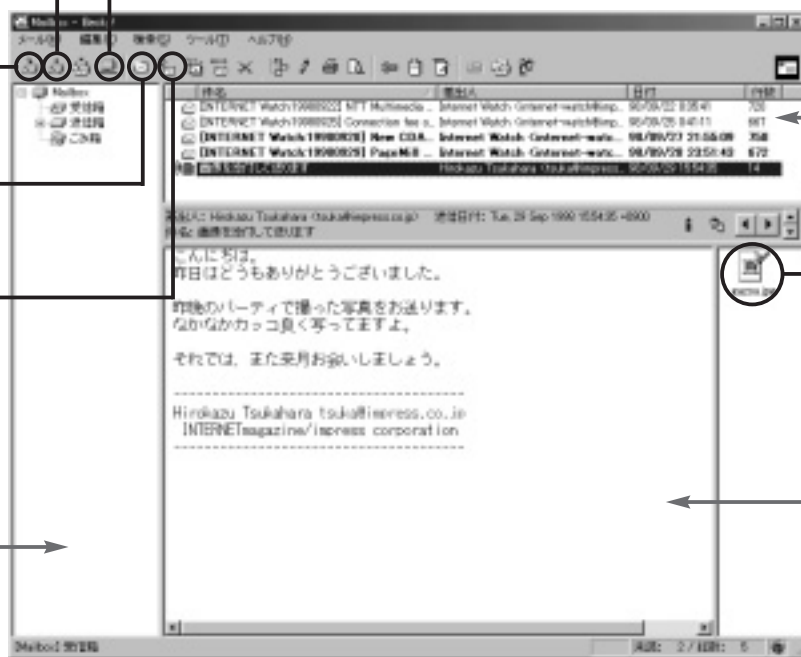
Mailbox - Becky!

メール(M) 編集(E) 表示(V) ツール(T) ヘルプ(H)

Mailbox
受信箱
送信箱
ごみ箱

件名 | 差出人 | 日付 | サイズ
[INTERNET Watch:19980922] NTT Multimedia ... | Internet Watch <internet-watch@imp... | 98/09/22 8:35:41 | 720
[INTERNET Watch:19980925] Connection fee s... | Internet Watch <internet-watch@imp... | 98/09/25 8:40:11 | 661
[INTERNET Watch:19980928] New CDA... | Internet Watch <internet-watc... | 98/09/27 21:58:09 | 758
[INTERNET Watch:19980929] PageMill ... | Internet Watch <internet-watc... | 98/09/28 23:51:43 | 672
画像を添付して送ります | Hirokazu Tsukahara <tsuka@impress... | 98/09/29 15:54:35 | 14

差出人: Hirokazu Tsukahara <tsuka@impress.co.jp> 送信日付: Tue, 29 Sep 1998 15:54:35 +0900
件名: 画像を添付して送ります

こんにちは。
昨日はどうもありがとうございました。

昨晩のパーティで撮った写真をお送ります。
なかなかカッコ良く写ってますよ。

それでは、また来月お会いしましょう。

------------------------------------------
Hirokazu Tsukahara tsuka@impress.co.jp
INTERNETmagazine/impress corporation
------------------------------------------

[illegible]

[Mailbox] 受信箱

未読: 2 / 総数: 5